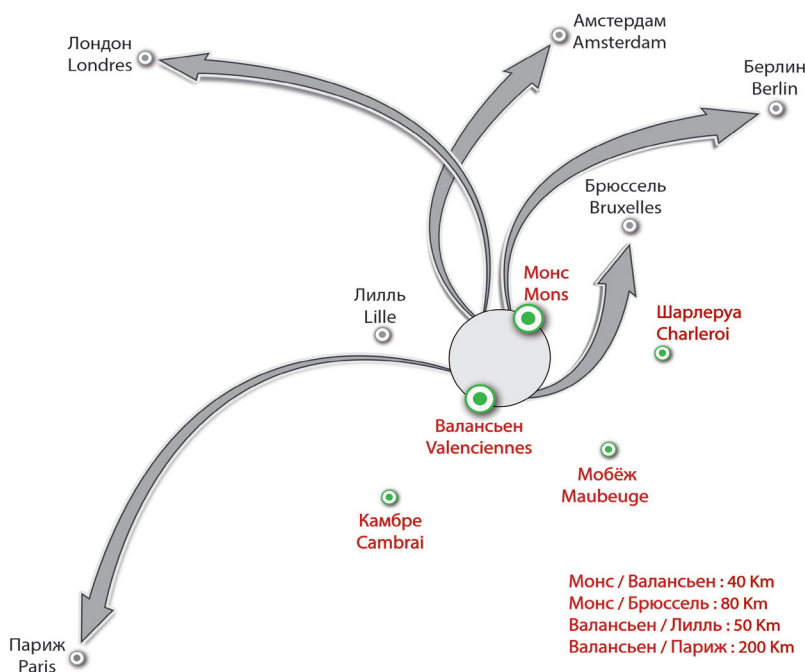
Амстердам
Amsterdam

Лондон
Londres

Берлин
Berlin

Брюссель
Bruxelles

Монс
Mons

Лилль
Lille

Шарлеруа
Charleroi

Валансьен
Valenciennes

Мобёж
Maubeuge

Камбре
Cambrai

Монс / Валансьен : 40 Km
Монс / Брюссель : 80 Km
Валансьен / Лилль : 50 Km
Валансьен / Париж : 200 Km

Париж
Paris